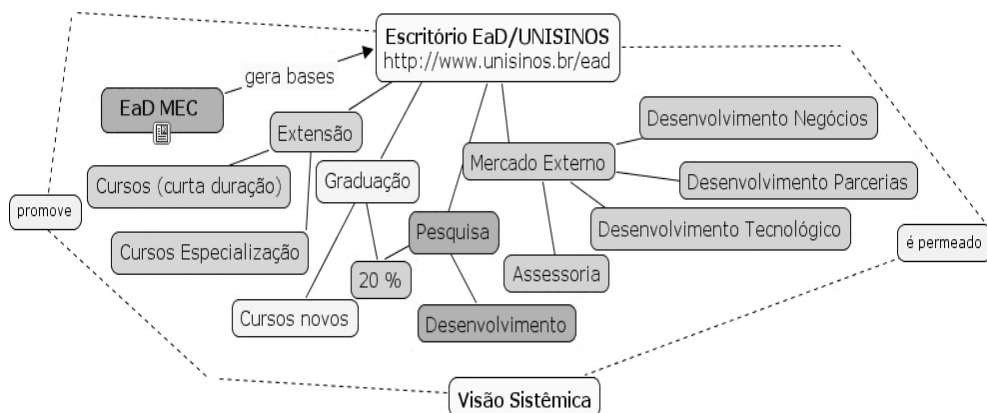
Escritório EaD/UNISINOS
http://www.unisinos.br/ead

gera bases

EaD MEC

Extensão

Cursos (curta duração)

Cursos Especialização

Graduação

20 %

Cursos novos

Pesquisa

Desenvolvimento

Mercado Externo

Desenvolvimento Negócios

Desenvolvimento Parcerias

Desenvolvimento Tecnológico

Assessoria

promove

é permeado

Visão Sistêmica